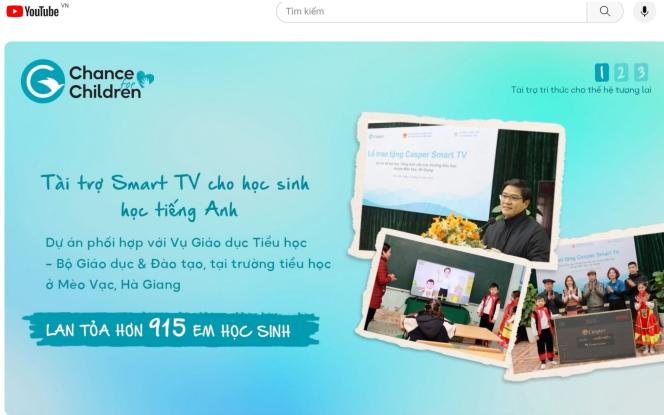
YouTube VN

Tìm kiếm

Chance for Children

1 2 3

Tài trợ tri thức cho thế hệ tương lai

Tài trợ Smart TV cho học sinh học tiếng Anh

Dự án phối hợp với Vụ Giáo dục Tiểu học – Bộ Giáo dục & Đào tạo, tại trường tiểu học ở Mèo Vạc, Hà Giang

LAN TỎA HƠN 915 EM HỌC SINH

Lễ trao tặng Casper Smart TV

Casper

Lễ trao tặng Casper Smart TV

Casper